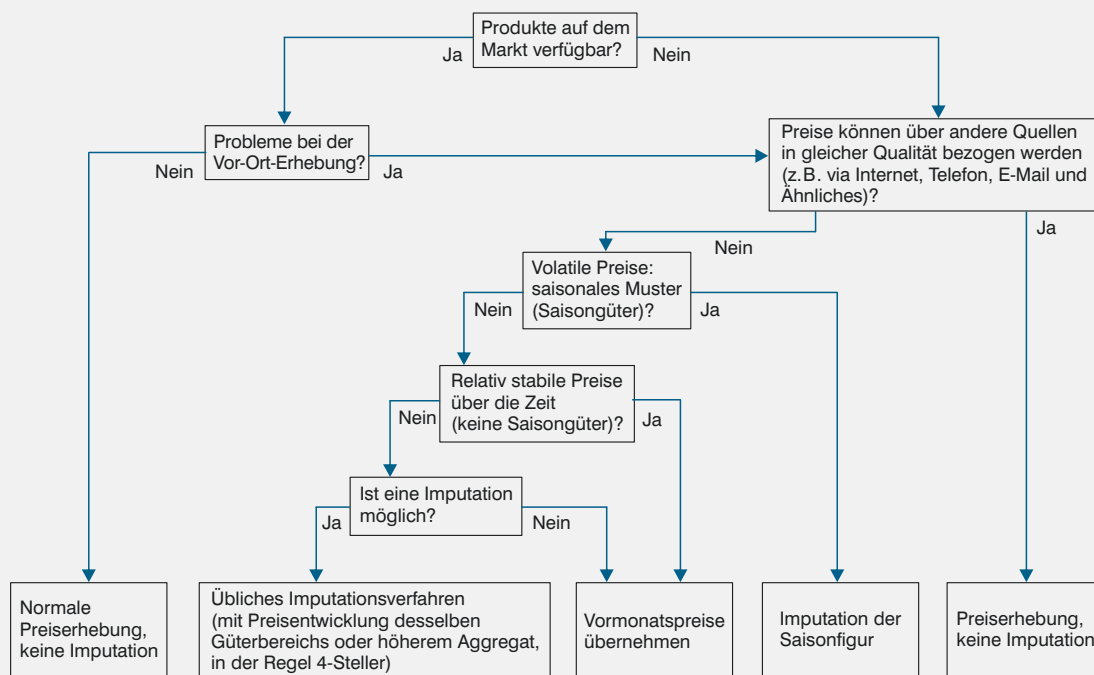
Produkte auf dem Markt verfügbar?

Ja

Nein

Probleme bei der Vor-Ort-Erhebung?

Nein

Ja

Preise können über andere Quellen in gleicher Qualität bezogen werden (z.B. via Internet, Telefon, E-Mail und Ähnliches)?

Nein

Ja

Volatile Preise: saisonales Muster (Saisongüter)?

Nein

Ja

Relativ stabile Preise über die Zeit (keine Saisongüter)?

Nein

Ja

Ist eine Imputation möglich?

Ja

Nein

Normale Preiserhebung, keine Imputation

Übliches Imputationsverfahren (mit Preisentwicklung desselben Güterbereichs oder höherem Aggregat, in der Regel 4-Steller)

Vormonatspreise übernehmen

Imputation der Saisonfigur

Preiserhebung, keine Imputation